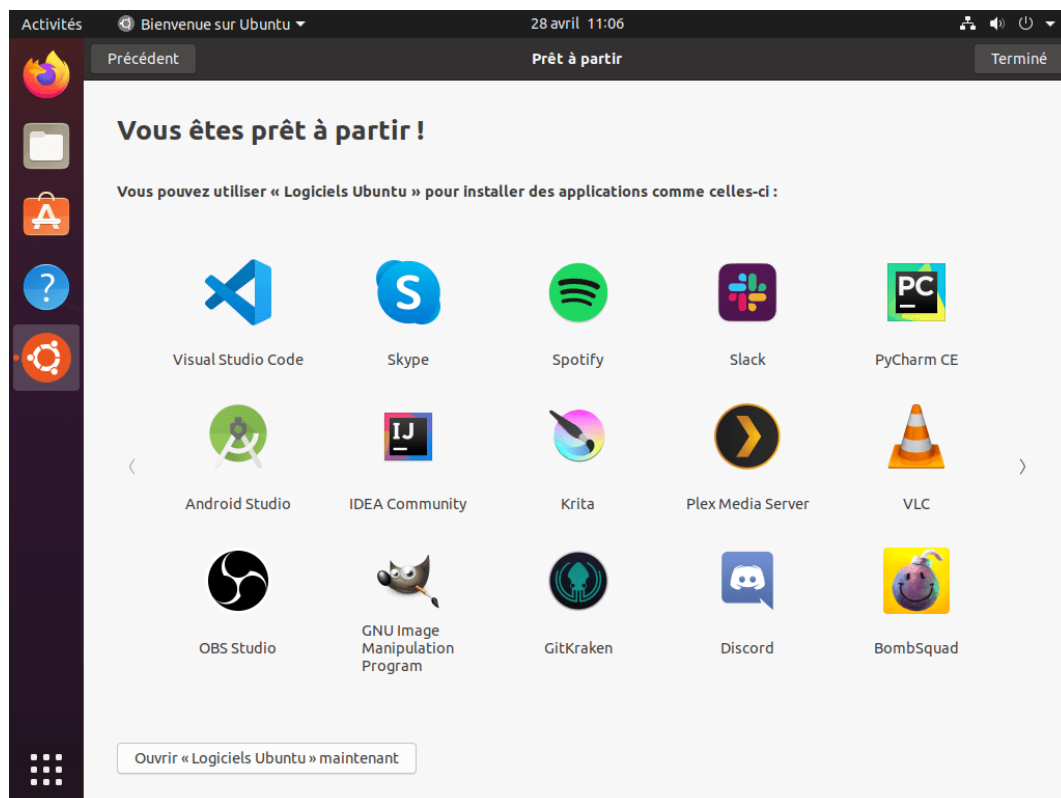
Activités Bienvenue sur Ubuntu 28 avril 11:06

Précédent Prêt à partir Terminé

Vous êtes prêt à partir !

Vous pouvez utiliser « Logiciels Ubuntu » pour installer des applications comme celles-ci :

Visual Studio Code
Skype
Spotify
Slack
PC
PyCharm CE
IJ
Android Studio
IDEA Community
Krita
Plex Media Server
VLC
OBS Studio
GNU Image Manipulation Program
GitKraken
Discord
BombSquad

‹ ›

Ouvrir « Logiciels Ubuntu » maintenant